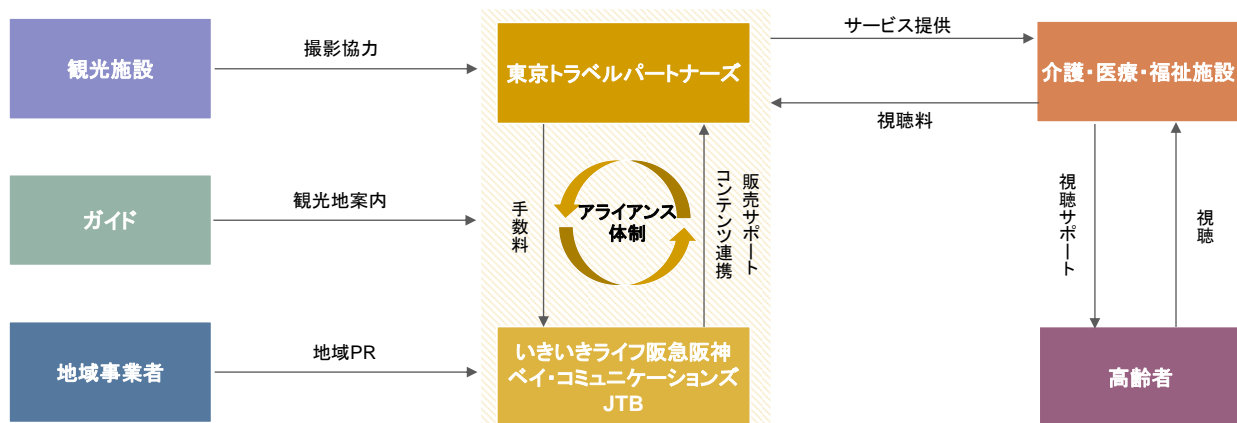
観光施設

撮影協力

東京トラベルパートナーズ

サービス提供

介護・医療・福祉施設

視聴料

ガイド

観光地案内

手数料

アライアンス体制

販売サポート
コンテンツ連携

視聴サポート

視聴

地域事業者

地域PR

いきいきライフ阪急阪神
ベイ・コミュニケーションズ
JTB

高齢者